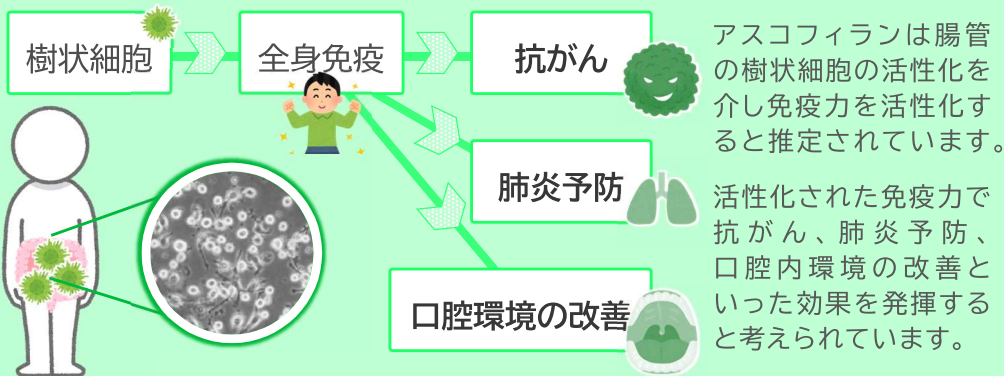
樹状細胞

全身免疫

抗がん

肺炎予防

口腔環境の改善

アスコフィランは腸管の樹状細胞の活性化を介し免疫力を活性化すると推定されています。

活性化された免疫力で抗がん、肺炎予防、口腔内環境の改善といった効果を発揮すると考えられています。